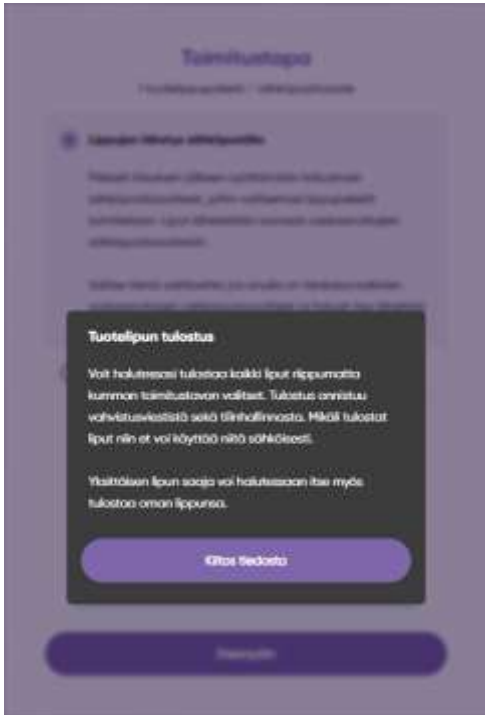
Toimitustapa

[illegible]

Lippujen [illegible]

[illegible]

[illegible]

Tuotelipun tulostus

Voit halutessasi tulostaa kaikki liput riippumatta kumman toimitustavan valitset. Tulostus onnistuu vahvistusviestistä sekä tilinhallinnasta. Mikäli tulostat liput niin et voi käyttää niitä sähköisesti.

Yksittäisen lipun saaja voi halutessaan itse myös tulostaa oman lippunsa.

Kiitos tiedosta

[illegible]